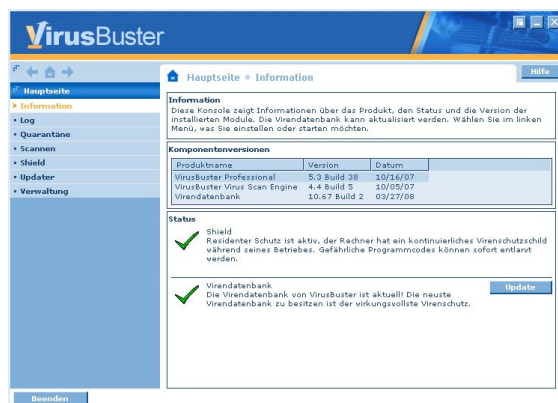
VirusBuster

Hauptseite
Information
Log
Quarantäne
Scannen
Shield
Updater
Verwaltung

Beenden

Hauptseite • Information

Hilfe

Information
Diese Konsole zeigt Informationen über das Produkt, den Status und die Version der installierten Module. Die Virendatenbank kann aktualisiert werden. Wählen Sie im linken Menü, was Sie einstellen oder starten möchten.

Komponentenversionen

| Produktname | Version | Datum |
|---|---|---|
| VirusBuster Professional | 5.3 Build 38 | 10/16/07 |
| VirusBuster Virus Scan Engine | 4.4 Build 5 | 10/05/07 |
| Virendatenbank | 10.67 Build 2 | 03/27/08 |

Status

Shield
Residenter Schutz ist aktiv, der Rechner hat ein kontinuierliches Virenschutzschild während seines Betriebes. Gefährliche Programmcodes können sofort entlarvt werden.

Virendatenbank
Die Virendatenbank von VirusBuster ist aktuell! Die neuste Virendatenbank zu besitzen ist der wirkungsvollste Virenschutz.

Update